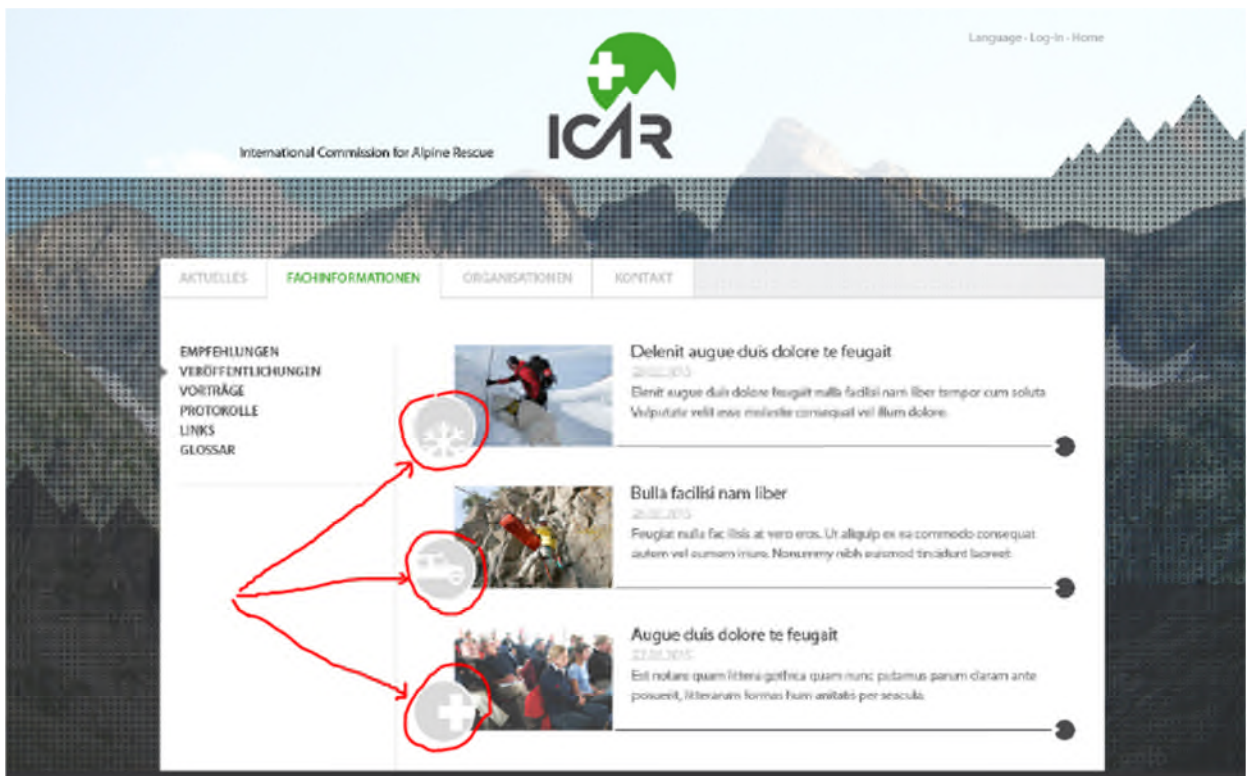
Language - Log-In - Home

International Commission for Alpine Rescue

ICAR

AKTUELLES | FACHINFORMATIONEN | ORGANISATIONEN | KONTAKT

EMPFEHLUNGEN
VERÖFFENTLICHUNGEN
VORTRÄGE
PROTOKOLLE
LINKS
GLOSSAR

Delenit augue duis dolore te feugait
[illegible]
Elenit augue duis dolore feugait nulla facilisi nam liber tempor cum soluta Vulputate velit esse molestie consequat vel illum dolore.

Bulla facilisi nam liber
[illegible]
Feugiat nulla facilisis at vero eros. Ut aliquip ex ea commodo consequat autem vel eumem iriure. Nonummy nibh euismod tincidunt laoreet.

Augue duis dolore te feugait
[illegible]
Est notare quam littera gothica quam nunc putamus parum claram ante posuerit, litterarum formas hum anitatis per seacula.